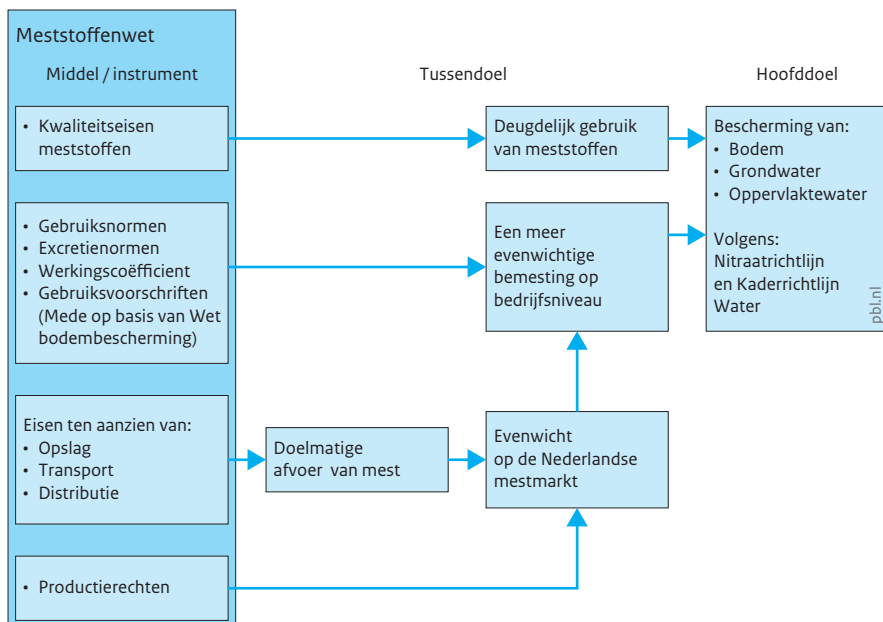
Meststoffenwet

Middel / instrument

Tussendoel

Hoofddoel

• Kwaliteitseisen meststoffen

Deugdelijk gebruik van meststoffen

Bescherming van:
• Bodem
• Grondwater
• Oppervlaktewater

Volgens: Nitraatrichtlijn en Kaderrichtlijn Water

• Gebruiksnormen
• Excretienormen
• Werkingscoëfficient
• Gebruiksvoorschriften (Mede op basis van Wet bodembescherming)

Een meer evenwichtige bemesting op bedrijfsniveau

Eisen ten aanzien van:
• Opslag
• Transport
• Distributie

Doelmatige afvoer van mest

Evenwicht op de Nederlandse mestmarkt

• Productierechten

pbl.nl